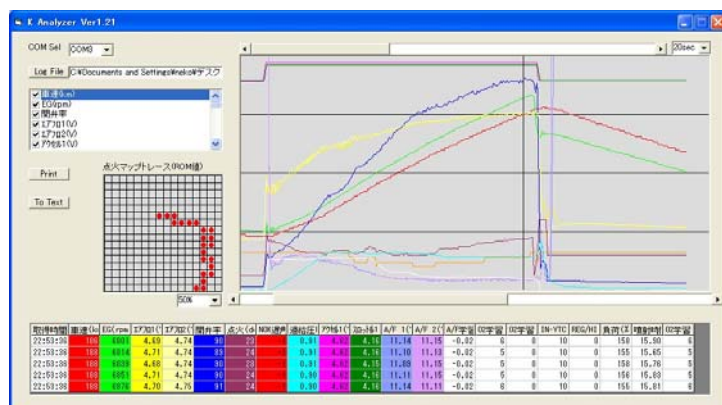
K Analyzer Ver1.21

COM Sel COM8

20sec

Log File C:¥Documents and Settings¥neko¥デスク

車速(km)
EG(rpm)
開弁率
エアフロ1(V)
エアフロ2(V)
アクセル1(V)

点火マップトレース(ROM値)

Print

To Text

50%

| 取得時間 | 車速(km | EG(rpm) | エアフロ1( | エアフロ2( | 開弁率 | 点火(dr | NOK運算 | 過給圧 | アクセル1( | スロットル1 | A/F 1( | A/F 2( | A/F学習 | O2学習 | O2学習 | IN-VTC | REG/HI | 負荷(E | 噴射時 | O2学習 |
|---|---|---|---|---|---|---|---|---|---|---|---|---|---|---|---|---|---|---|---|---|
| 22:53:36 | 166 | 6901 | 4.69 | 4.74 | 90 | 23 | | 0.91 | 4.02 | 4.16 | 11.14 | 11.15 | -0.02 | 6 | 8 | 10 | 0 | 158 | 15.90 | 6 |
| 22:53:36 | 166 | 6914 | 4.71 | 4.74 | 90 | 23 | | 0.91 | 4.02 | 4.16 | 11.10 | 11.13 | -0.02 | 5 | 8 | 10 | 0 | 155 | 15.65 | 5 |
| 22:53:36 | 166 | 6938 | 4.68 | 4.74 | 90 | 23 | | 0.91 | 4.02 | 4.16 | 11.09 | 11.15 | -0.02 | 6 | 8 | 10 | 0 | 158 | 15.76 | 6 |
| 22:53:36 | 166 | 6951 | 4.71 | 4.74 | 90 | 24 | | 0.90 | 4.02 | 4.16 | 11.14 | 11.15 | -0.02 | 5 | 8 | 10 | 0 | 156 | 15.83 | 5 |
| 22:53:36 | 166 | 6976 | 4.70 | 4.75 | 91 | 24 | | 0.90 | 4.02 | 4.16 | 11.14 | 11.11 | -0.02 | 5 | 8 | 10 | 0 | 155 | 15.81 | 6 |